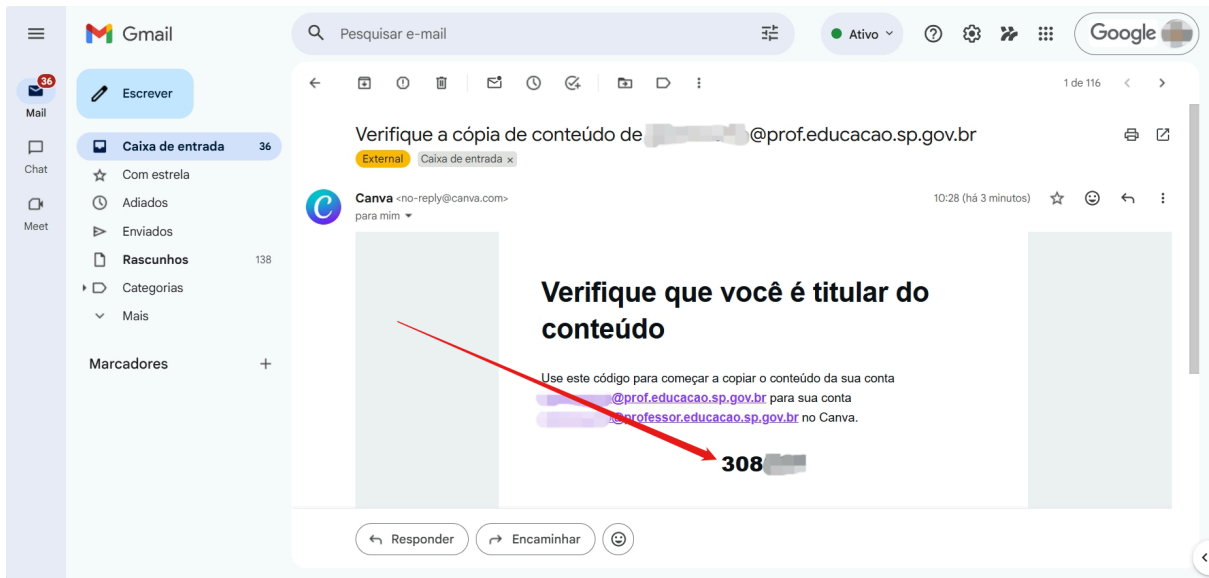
Gmail

Pesquisar e-mail

Ativo

Google

36
Mail

Chat

Meet

Escrever

Caixa de entrada 36

Com estrela

Adiados

Enviados

Rascunhos 138

Categorias

Mais

Marcadores +

1 de 116

Verifique a cópia de conteúdo de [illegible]@prof.educacao.sp.gov.br

External Caixa de entrada ×

Canva <no-reply@canva.com>
para mim

10:28 (há 3 minutos)

Verifique que você é titular do conteúdo

Use este código para começar a copiar o conteúdo da sua conta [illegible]@prof.educacao.sp.gov.br para sua conta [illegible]@professor.educacao.sp.gov.br no Canva.

308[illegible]

Responder

Encaminhar